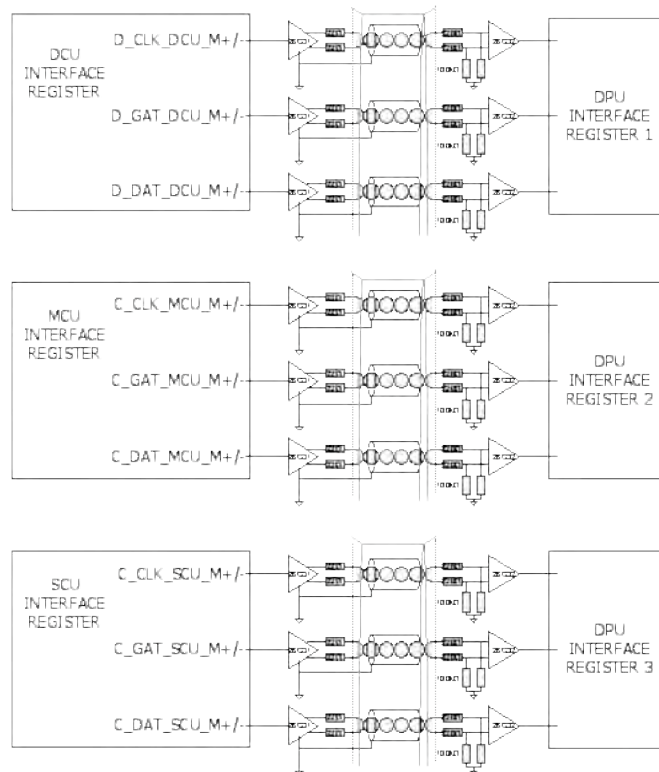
DCU INTERFACE REGISTER

D_CLK_DCU_M+/-

D_GAT_DCU_M+/-

D_DAT_DCU_M+/-

DPU INTERFACE REGISTER 1

MCU INTERFACE REGISTER

C_CLK_MCU_M+/-

C_GAT_MCU_M+/-

C_DAT_MCU_M+/-

DPU INTERFACE REGISTER 2

SCU INTERFACE REGISTER

C_CLK_SCU_M+/-

C_GAT_SCU_M+/-

C_DAT_SCU_M+/-

DPU INTERFACE REGISTER 3